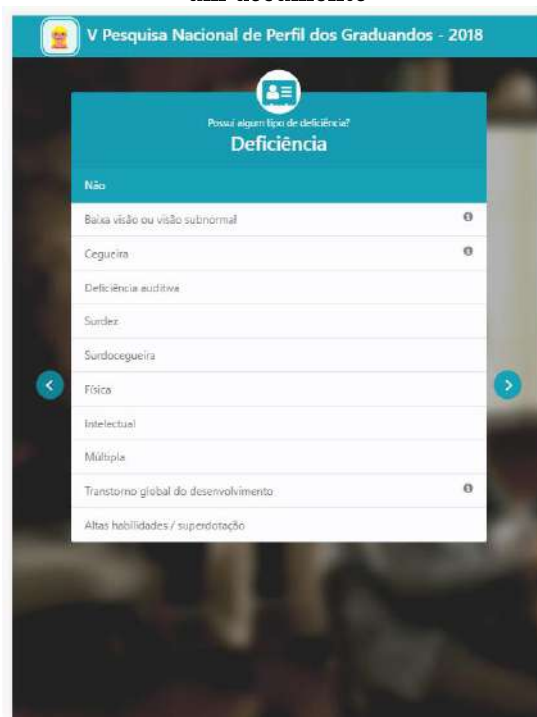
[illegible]

V Pesquisa Nacional de Perfil dos Graduandos - 2018

Possui algum tipo de deficiência?

Deficiência

Não

Baixa visão ou visão subnormal

Cegueira

Deficiência auditiva

Surdez

Surdocegueira

Física

Intelectual

Múltipla

Transtorno global do desenvolvimento

Altas habilidades / superdotação